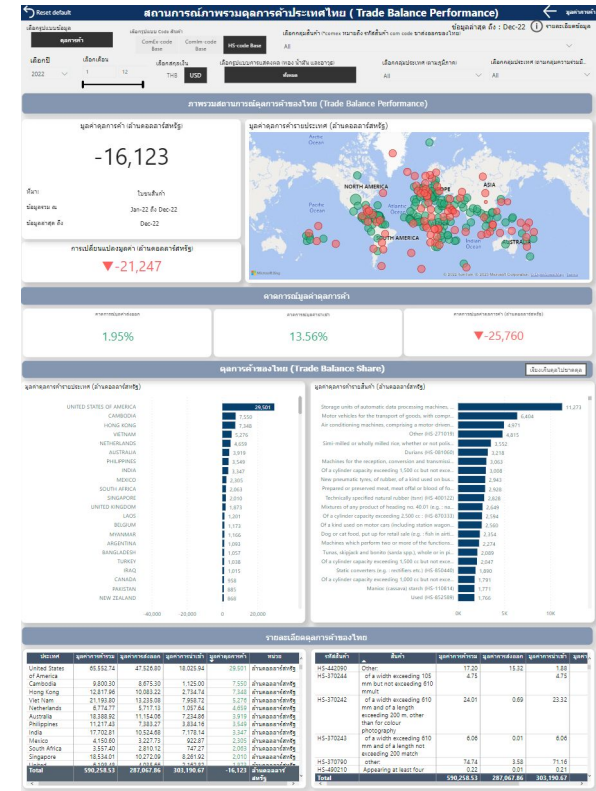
Reset default

สถานการณ์ภาพรวมดุลการค้าประเทศไทย ( Trade Balance Performance)

ข้อมูลล่าสุด ถึง : Dec-22

รายละเอียดข้อมูล

เลือกรูปแบบข้อมูล

ดุลการค้า

เลือกรูปแบบ Code สินค้า

ComEx-code Base

Combo-code Base

HS-code Base

เลือกกลุ่มสินค้า (*ระบุหมายเลข หรือ ชื่อสินค้า)

All

เลือกปี

2022

เลือกเดือน

1

12

เลือกสกุลเงิน

THB

USD

เลือกรูปแบบการแสดงผล

ทั้งหมด

เลือกกลุ่มประเทศ (ตามภูมิภาค)

All

เลือกกลุ่มประเทศ

All

ภาพรวมสถานการณ์ดุลการค้าของประเทศไทย (Trade Balance Performance)

มูลค่าดุลการค้า (ล้านดอลลาร์สหรัฐ)

-16,123

ที่มา:

ในช่วงที่เลือก

ข้อมูลตาม ถึง

Jan-22 ถึง Dec-22

ข้อมูลล่าสุด ถึง

Dec-22

การเปลี่ยนแปลงมูลค่า (ล้านดอลลาร์สหรัฐ)

▼-21,247

มูลค่าดุลการค้ารายประเทศ (ล้านดอลลาร์สหรัฐ)

Arctic Ocean

NORTH AMERICA

EUROPE

ASIA

Pacific Ocean

Atlantic Ocean

AFRICA

SOUTH AMERICA

Indian Ocean

AUSTRALIA

Microsoft Bing

© 2022 TomTom, © 2023 Microsoft Corporation

คาดการณ์มูลค่าดุลการค้า

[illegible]

1.95%

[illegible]

13.56%

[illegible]

▼-25,760

ดุลการค้าของไทย (Trade Balance Share)

เปลี่ยนเป็นดูตามภูมิภาค

มูลค่าดุลการค้ารายประเทศ (ล้านดอลลาร์สหรัฐ)

| ประเทศ | มูลค่า |
|---|---|
| UNITED STATES OF AMERICA | 29,501 |
| CAMBODIA | 7,550 |
| HONG KONG | 7,348 |
| VIETNAM | 5,276 |
| NETHERLANDS | 4,659 |
| AUSTRALIA | 3,919 |
| PHILIPPINES | 3,549 |
| INDIA | 3,347 |
| MEXICO | 3,005 |
| SOUTH AFRICA | 2,063 |
| SINGAPORE | 2,010 |
| UNITED KINGDOM | 1,873 |
| LAOS | 1,201 |
| BELGIUM | 1,173 |
| MYANMAR | 1,106 |
| ARGENTINA | 1,093 |
| BANGLADESH | 1,057 |
| TURKEY | 1,038 |
| IRAQ | 1,015 |
| CANADA | 956 |
| PAKISTAN | 885 |
| NEW ZEALAND | 868 |

-40,000 -20,000 0 20,000

มูลค่าดุลการค้ารายสินค้า (ล้านดอลลาร์สหรัฐ)

| สินค้า | มูลค่า |
|---|---|
| Storage units of automatic data processing machines... | 11,273 |
| Motor vehicles for the transport of goods, with compr... | 6,404 |
| Air conditioning machines, comprising a motor driven... | 4,971 |
| Other (HS-271019) | 4,815 |
| Semi-milled or wholly milled rice, whether or not polis... | 3,552 |
| Durians (HS-081060) | 3,218 |
| Machines for the reception, conversion and transmissi... | 3,063 |
| Of a cylinder capacity exceeding 1,500 cc but not exce... | 3,008 |
| New pneumatic tyres, of rubber, of a kind used for mo... | 2,943 |
| Prepared or preserved meat, meat offal or blood of fo... | 2,928 |
| Technically specified natural rubber (tsnr) (HS-400122) | 2,828 |
| Mixtures of any product of heading no. 40.01 (e.g. : ns... | 2,801 |
| Of a cylinder capacity exceeding 2,500 cc : (HS-870323) | 2,594 |
| Of a kind used on motor cars (including station wagon... | 2,560 |
| Dog or cat food, put up for retail sale (e.g. : fish in stri... | 2,354 |
| Machines which perform two or more of the functions... | 2,274 |
| Tunas, skipjack and bonito (sarda spp.), whole or in pi... | 2,089 |
| Of a cylinder capacity exceeding 1,500 cc but not exce... | 2,047 |
| Static converters (e.g. : rectifiers etc.) (HS-850440) | 1,800 |
| Of a cylinder capacity exceeding 1,000 cc but not exce... | 1,791 |
| Manioc (cassava) starch (HS-110814) | 1,771 |
| Used (HS-852589) | 1,766 |

0K 5K 10K

รายละเอียดดุลการค้าของไทย

| ประเทศ | มูลค่าการค้ารวม | มูลค่าการส่งออก | มูลค่าการนำเข้า | มูลค่าดุลการค้า | หน่วย |
|---|---|---|---|---|---|
| United States of America | 65,552.74 | 47,526.80 | 18,025.94 | 29,501 | ล้านดอลลาร์สหรัฐ |
| Cambodia | 9,800.30 | 8,675.30 | 1,125.00 | 7,550 | ล้านดอลลาร์สหรัฐ |
| Hong Kong | 12,817.96 | 10,083.22 | 2,734.74 | 7,348 | ล้านดอลลาร์สหรัฐ |
| Viet Nam | 21,193.80 | 13,235.08 | 7,958.72 | 5,276 | ล้านดอลลาร์สหรัฐ |
| Netherlands | 6,774.77 | 5,717.13 | 1,057.64 | 4,659 | ล้านดอลลาร์สหรัฐ |
| Australia | 18,388.92 | 11,154.06 | 7,234.86 | 3,919 | ล้านดอลลาร์สหรัฐ |
| Philippines | 11,217.43 | 7,383.27 | 3,834.16 | 3,549 | ล้านดอลลาร์สหรัฐ |
| India | 17,702.81 | 10,524.68 | 7,178.14 | 3,347 | ล้านดอลลาร์สหรัฐ |
| Mexico | 4,150.60 | 3,227.73 | 922.87 | 2,305 | ล้านดอลลาร์สหรัฐ |
| South Africa | 3,557.40 | 2,810.12 | 747.27 | 2,063 | ล้านดอลลาร์สหรัฐ |
| Singapore | 18,534.01 | 10,272.09 | 8,261.92 | 2,010 | ล้านดอลลาร์สหรัฐ |
| United | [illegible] | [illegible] | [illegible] | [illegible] | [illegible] |
| Total | 590,258.53 | 287,067.86 | 303,190.67 | -16,123 | ล้านดอลลาร์สหรัฐ |

| รหัสสินค้า | สินค้า | มูลค่าการค้ารวม | มูลค่าการส่งออก | มูลค่าการนำเข้า |
|---|---|---|---|---|
| HS-440290 | Other: | 17.20 | 15.32 | 1.88 |
| HS-370244 | of a width exceeding 105 mm but not exceeding 610 mmuit | 4.75 | | 4.75 |
| HS-370242 | of a width exceeding 610 mm and of a length exceeding 200 m, other than for colour photography | 24.01 | 0.69 | 23.32 |
| HS-370243 | of a width exceeding 610 mm and of a length not exceeding 200 match | 6.06 | 0.01 | 6.06 |
| HS-370790 | other: | 74.74 | 3.58 | 71.16 |
| HS-490210 | Appearing at least four | 0.22 | 0.01 | 0.21 |
| Total | | 590,258.53 | 287,067.86 | 303,190.67 |